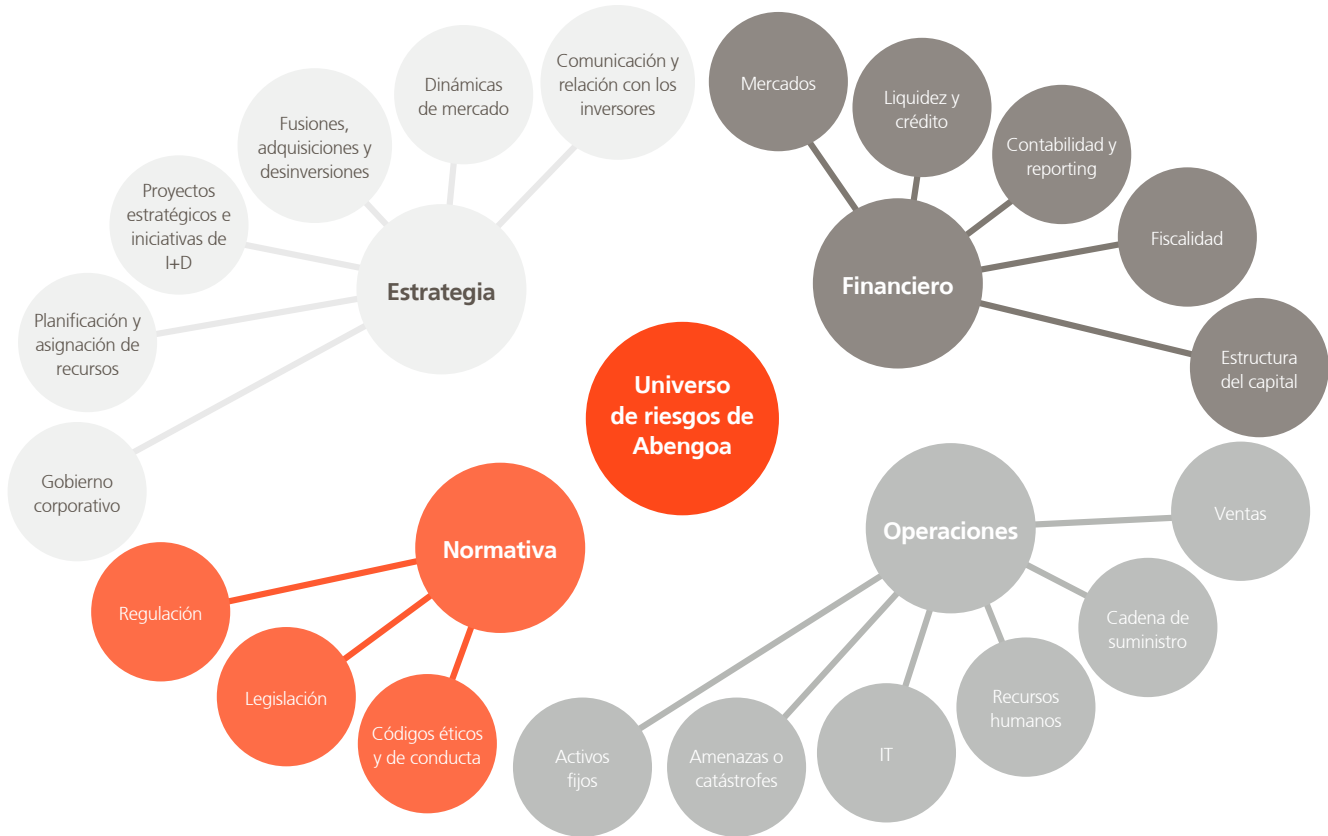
Universo de riesgos de Abengoa

Estrategia

Comunicación y relación con los inversores

Dinámicas de mercado

Fusiones, adquisiciones y desinversiones

Proyectos estratégicos e iniciativas de I+D

Planificación y asignación de recursos

Gobierno corporativo

Financiero

Mercados

Liquidez y crédito

Contabilidad y reporting

Fiscalidad

Estructura del capital

Normativa

Regulación

Legislación

Códigos éticos y de conducta

Operaciones

Ventas

Cadena de suministro

Recursos humanos

IT

Amenazas o catástrofes

Activos fijos